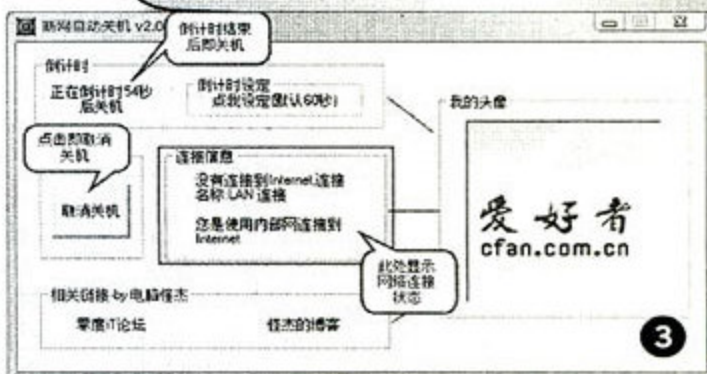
断网自动关机 v2.0

倒计时结束后即关机

倒计时

正在倒计时54秒后关机

倒计时设定
点我设定(默认60秒)

我的头像

点击即取消关机

取消关机

连接信息

没有连接到Internet,连接名称 LAN 连接

您是使用内部网连接到Internet

爱好者
cfan.com.cn

此处显示网络连接状态

相关链接 by 电脑怪杰

零度IT论坛

怪杰的博客

3